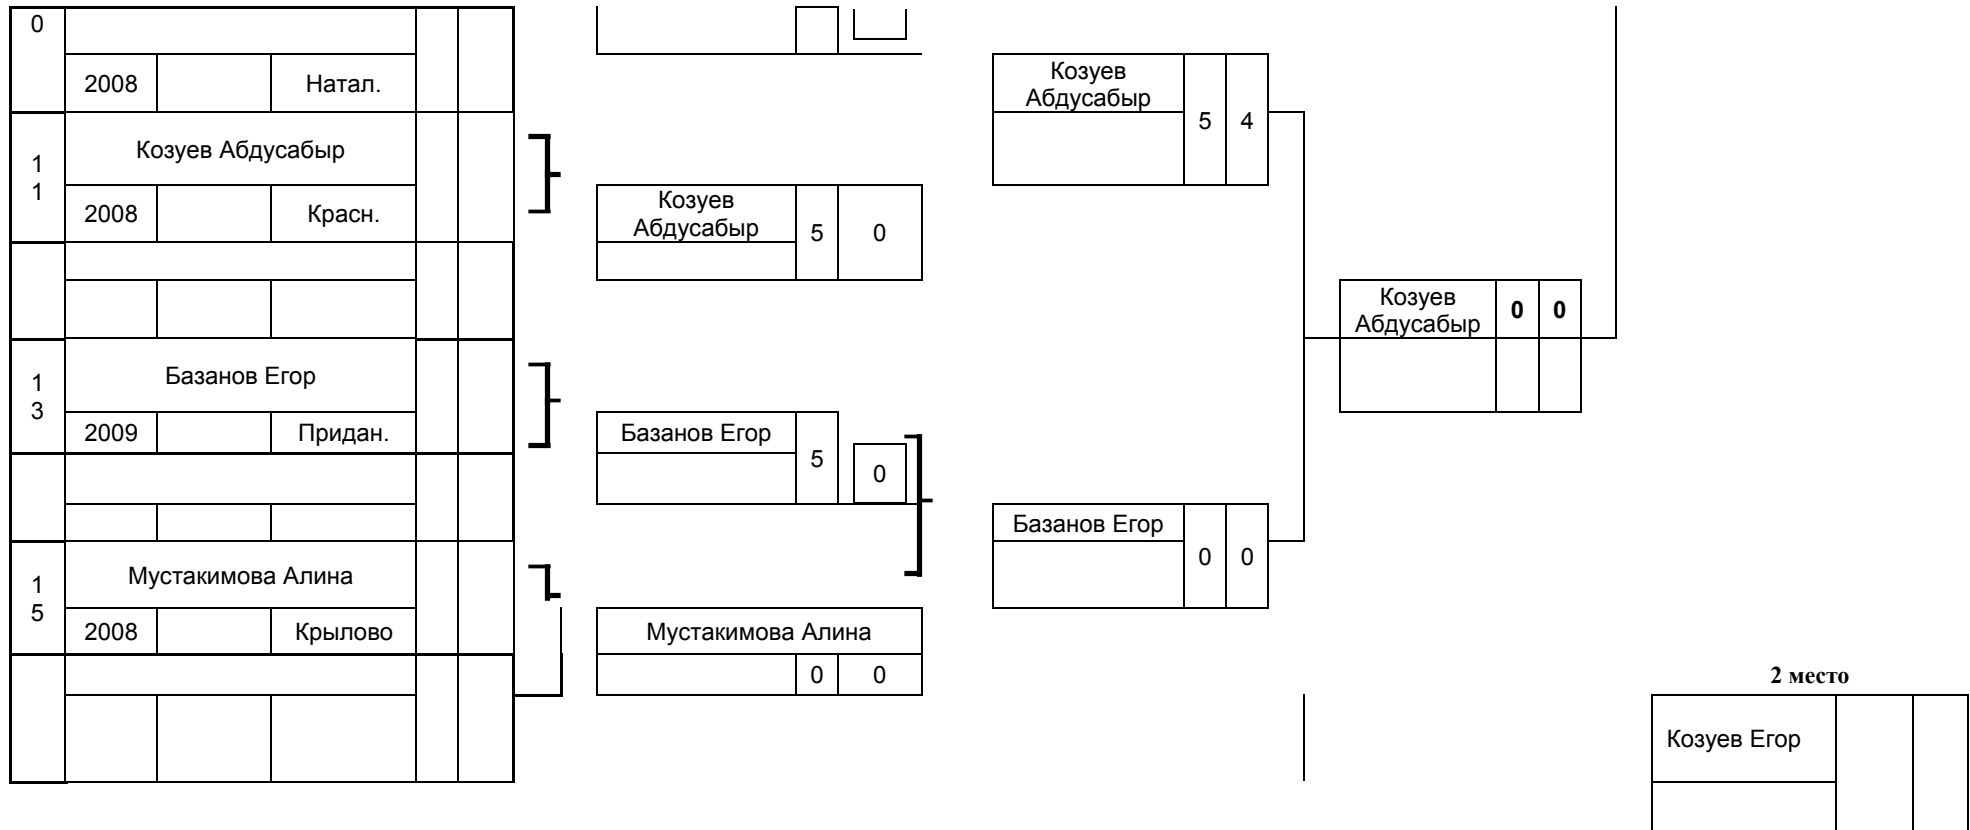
0

| 2008 | | Натал. |

11 Козуев Абдусабыр

| 2008 | | Красн. |

13 Базанов Егор

| 2009 | | Придан. |

15 Мустакимова Алина

| 2008 | | Крылово |

Козуев Абдусабыр 5 0

Базанов Егор 5 0

Мустакимова Алина 0 0

Козуев Абдусабыр 5 4

Базанов Егор 0 0

Козуев Абдусабыр **0** **0**

**2 место**

Козуев Егор